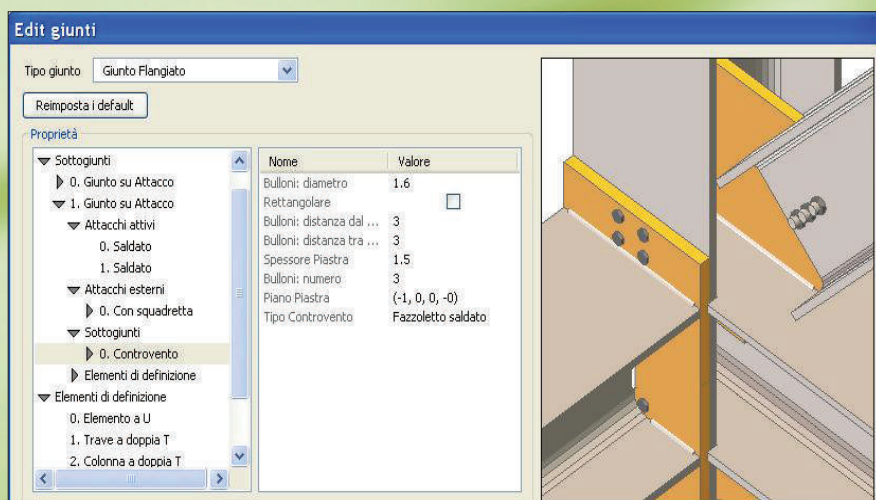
Edit giunti

Tipo giunto Giunto Flangiato

Reimposta i default

Proprietà

Sottogiunti
0. Giunto su Attacco
1. Giunto su Attacco
Attacchi attivi
0. Saldato
1. Saldato
Attacchi esterni
0. Con squadretta
Sottogiunti
0. Controvento
Elementi di definizione
Elementi di definizione
0. Elemento a U
1. Trave a doppia T
2. Colonna a doppia T

| Nome | Valore |
|---|---|
| Bulloni: diametro | 1.6 |
| Rettangolare | |
| Bulloni: distanza dal ... | 3 |
| Bulloni: distanza tra ... | 3 |
| Spessore Piastra | 1.5 |
| Bulloni: numero | 3 |
| Piano Piastra | (-1, 0, 0, -0) |
| Tipo Controvento | Fazzoletto saldato |